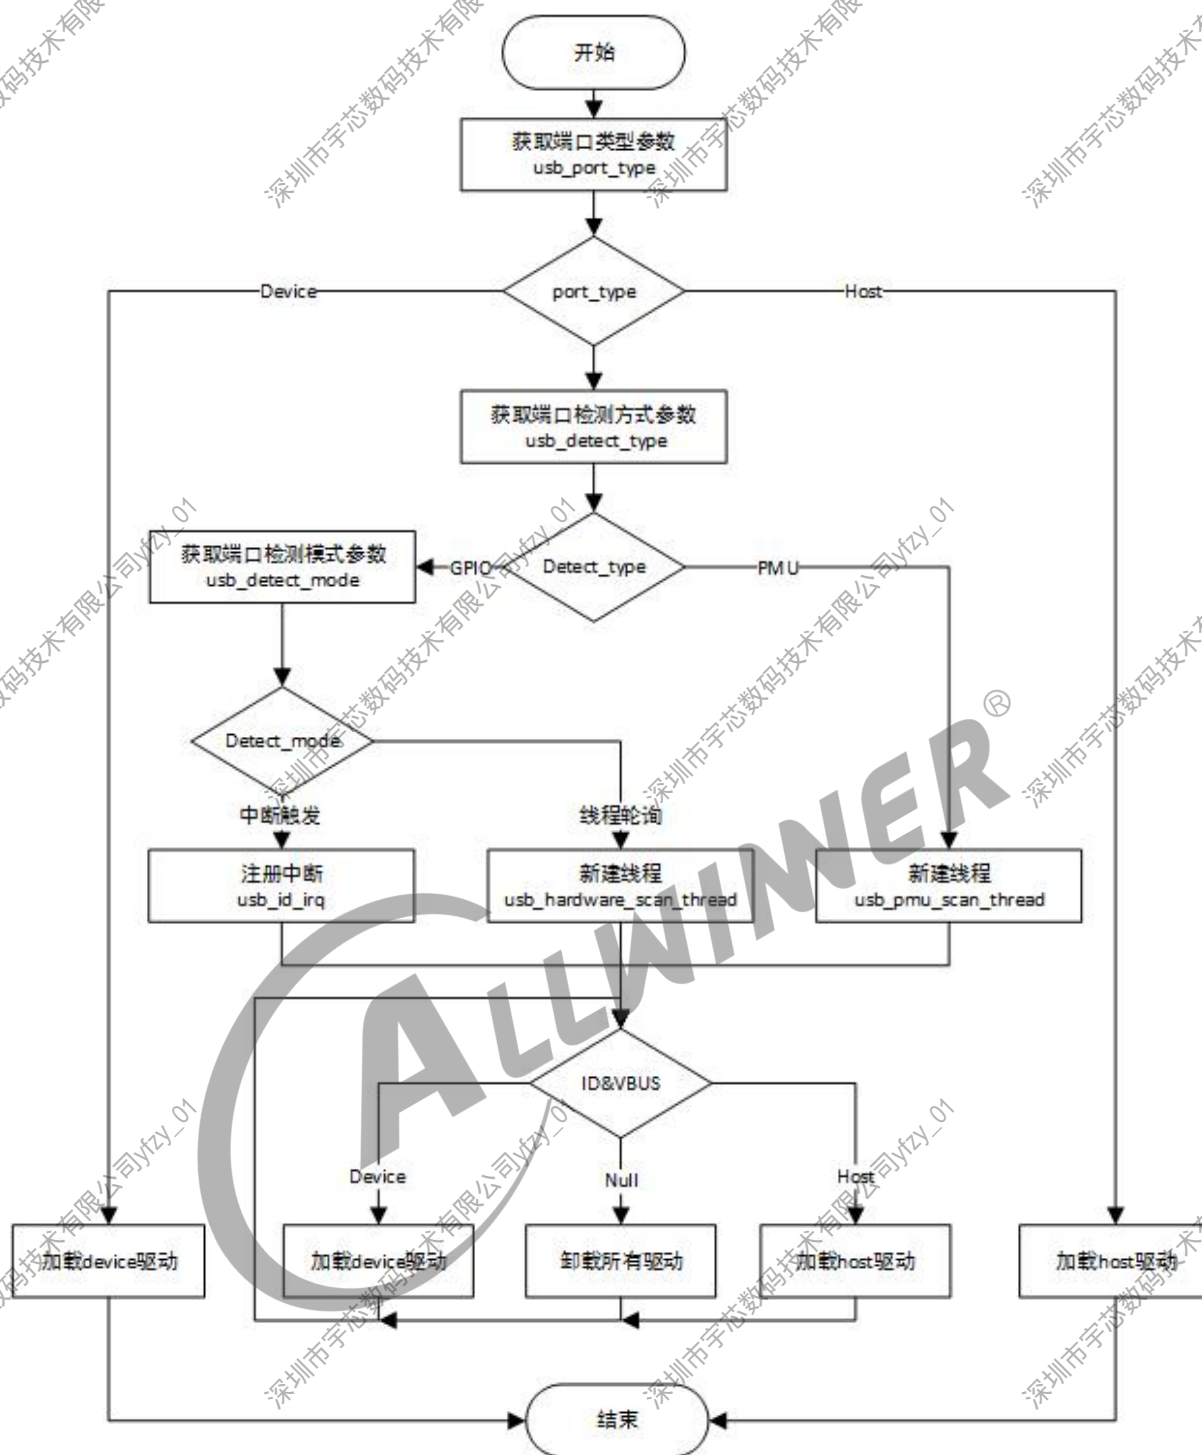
开始

获取端口类型参数
usb_port_type

port_type

Device

Host

获取端口检测方式参数
usb_detect_type

Detect_type

GPIO

PMU

获取端口检测模式参数
usb_detect_mode

Detect_mode

中断触发

线程轮询

注册中断
usb_id_irq

新建线程
usb_hardware_scan_thread

新建线程
usb_pmu_scan_thread

ID&VBUS

Device

Null

Host

加载device驱动

加载device驱动

卸载所有驱动

加载host驱动

加载host驱动

结束

ALLWINNER®

深圳市宇芯数码技术有限公司yfzy_01